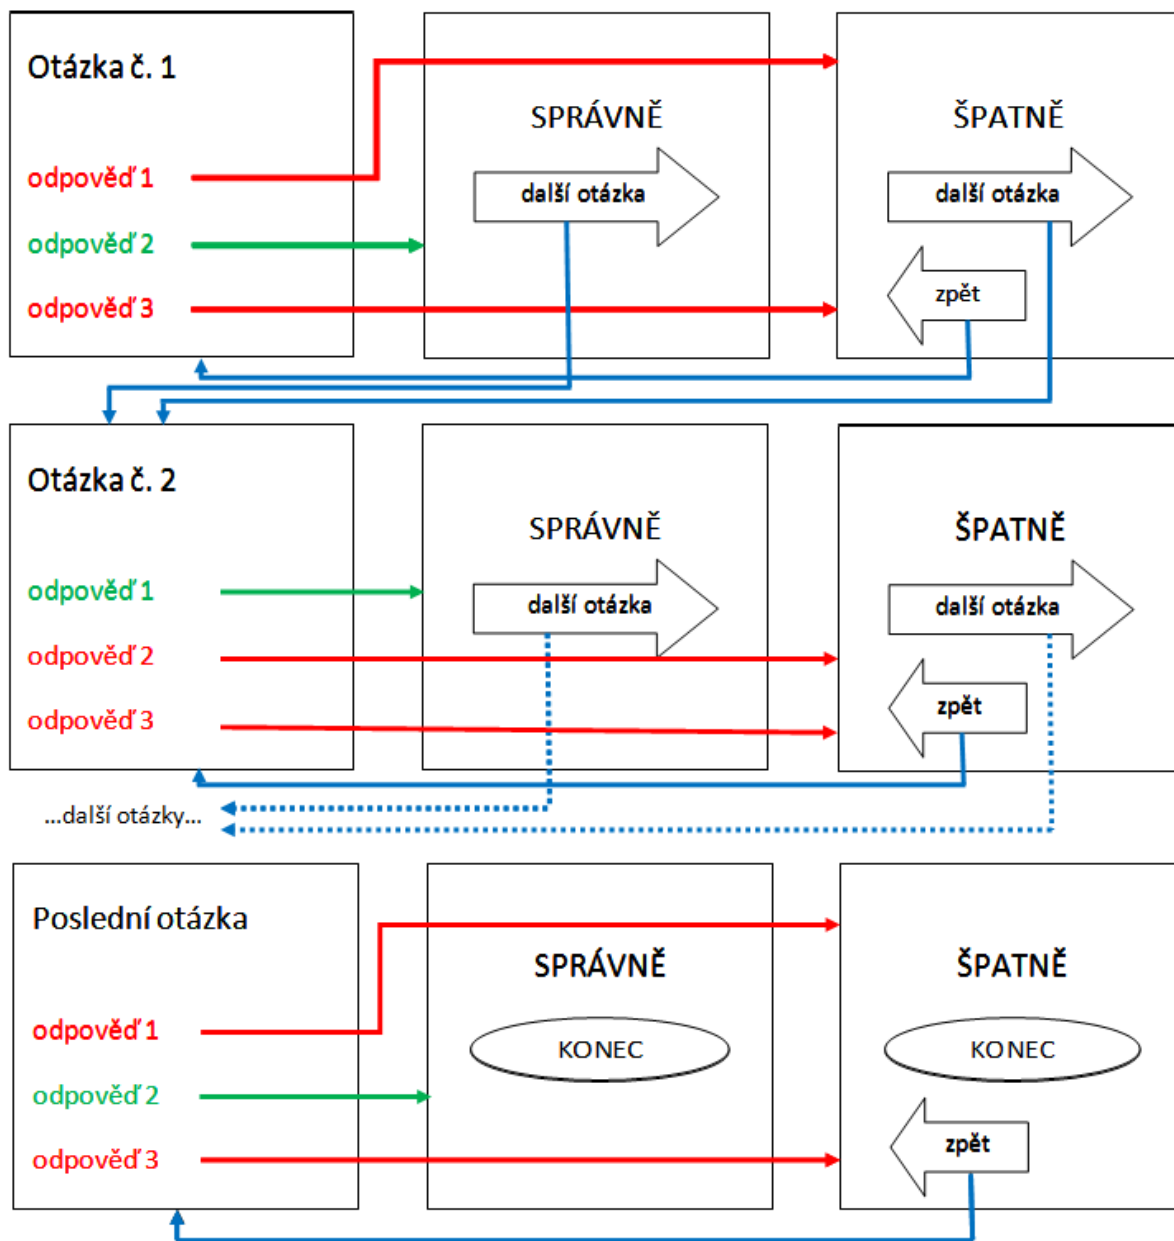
Otázka č. 1

odpověď 1

odpověď 2

odpověď 3

SPRÁVNĚ

další otázka

ŠPATNĚ

další otázka

zpět

Otázka č. 2

odpověď 1

odpověď 2

odpověď 3

SPRÁVNĚ

další otázka

ŠPATNĚ

další otázka

zpět

...další otázky...

Poslední otázka

odpověď 1

odpověď 2

odpověď 3

SPRÁVNĚ

KONEC

ŠPATNĚ

KONEC

zpět